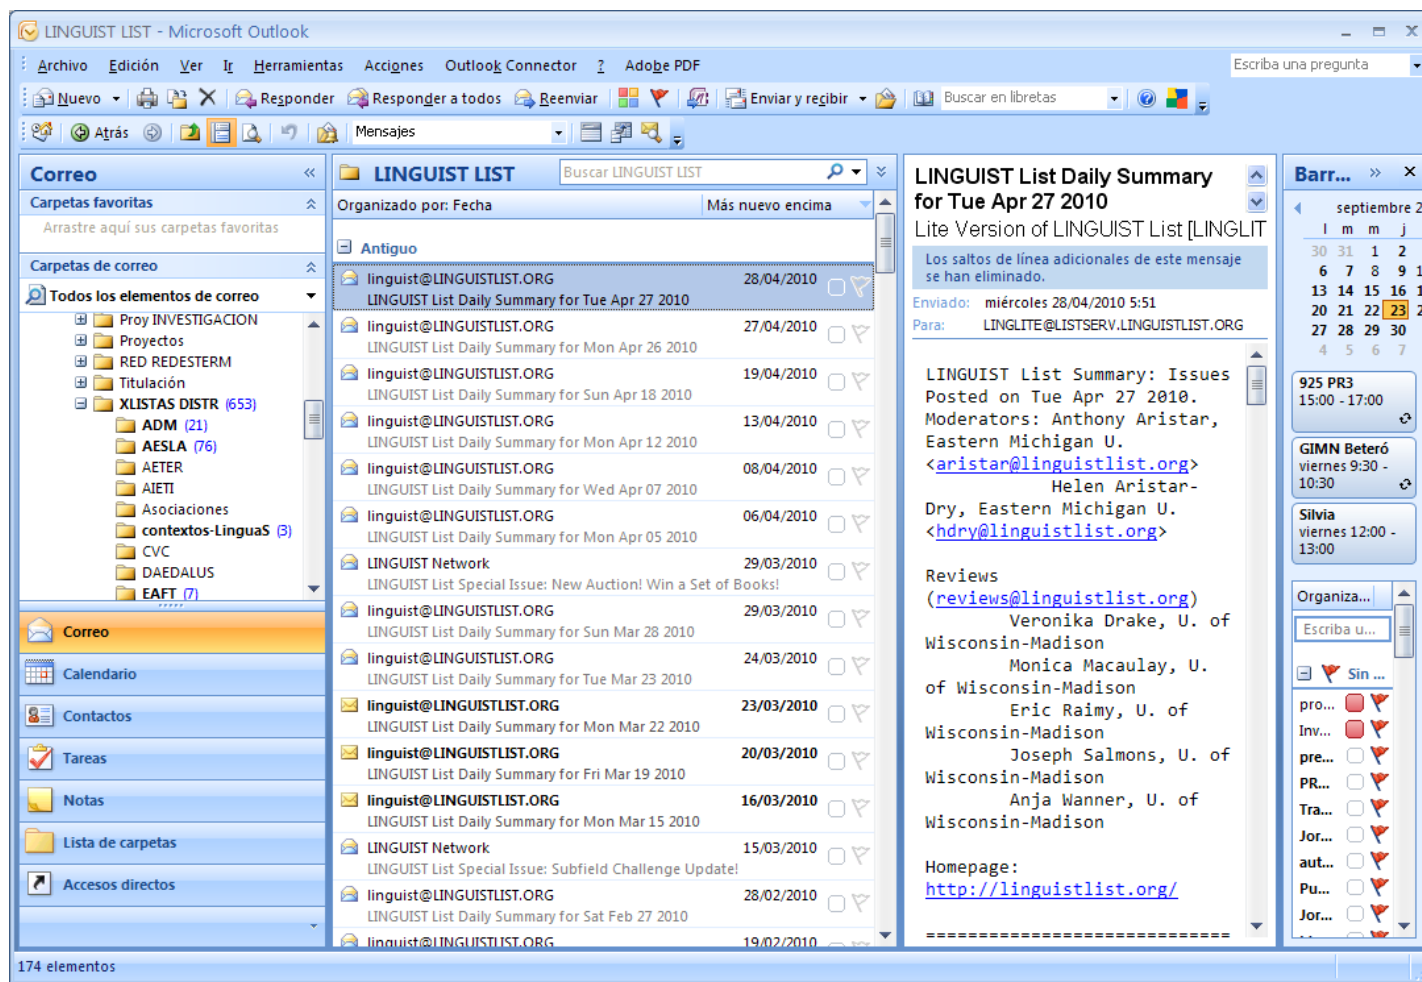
LINGUIST LIST - Microsoft Outlook

Archivo Edición Ver Ir Herramientas Acciones Outlook Connector ? Adobe PDF

Escriba una pregunta

Nuevo Responder Responder a todos Reenviar Enviar y recibir Buscar en libretas

Atrás Mensajes

Correo
Carpetas favoritas
Arrastre aquí sus carpetas favoritas
Carpetas de correo
Todos los elementos de correo
Proy INVESTIGACION
Proyectos
RED REDESTERM
Titulación
XLISTAS DISTR (653)
ADM (21)
AESLA (76)
AETER
AIETI
Asociaciones
contextos-LinguaS (3)
CVC
DAEDALUS
EAFT (7)

Correo
Calendario
Contactos
Tareas
Notas
Lista de carpetas
Accesos directos

LINGUIST LIST
Buscar LINGUIST LIST
Organizado por: Fecha
Más nuevo encima
Antiguo

| | | |
|---|---|---|
| linguist@LINGUISTLIST.ORG | LINGUIST List Daily Summary for Tue Apr 27 2010 | 28/04/2010 |
| linguist@LINGUISTLIST.ORG | LINGUIST List Daily Summary for Mon Apr 26 2010 | 27/04/2010 |
| linguist@LINGUISTLIST.ORG | LINGUIST List Daily Summary for Sun Apr 18 2010 | 19/04/2010 |
| linguist@LINGUISTLIST.ORG | LINGUIST List Daily Summary for Mon Apr 12 2010 | 13/04/2010 |
| linguist@LINGUISTLIST.ORG | LINGUIST List Daily Summary for Wed Apr 07 2010 | 08/04/2010 |
| linguist@LINGUISTLIST.ORG | LINGUIST List Daily Summary for Mon Apr 05 2010 | 06/04/2010 |
| LINGUIST Network | LINGUIST List Special Issue: New Auction! Win a Set of Books! | 29/03/2010 |
| linguist@LINGUISTLIST.ORG | LINGUIST List Daily Summary for Sun Mar 28 2010 | 29/03/2010 |
| linguist@LINGUISTLIST.ORG | LINGUIST List Daily Summary for Tue Mar 23 2010 | 24/03/2010 |
| linguist@LINGUISTLIST.ORG | LINGUIST List Daily Summary for Mon Mar 22 2010 | 23/03/2010 |
| linguist@LINGUISTLIST.ORG | LINGUIST List Daily Summary for Fri Mar 19 2010 | 20/03/2010 |
| linguist@LINGUISTLIST.ORG | LINGUIST List Daily Summary for Mon Mar 15 2010 | 16/03/2010 |
| LINGUIST Network | LINGUIST List Special Issue: Subfield Challenge Update! | 15/03/2010 |
| linguist@LINGUISTLIST.ORG | LINGUIST List Daily Summary for Sat Feb 27 2010 | 28/02/2010 |
| linguist@LINGUISTLIST.ORG | | 19/02/2010 |

LINGUIST List Daily Summary for Tue Apr 27 2010
Lite Version of LINGUIST List [LINGLIT
Los saltos de línea adicionales de este mensaje se han eliminado.
Enviado: miércoles 28/04/2010 5:51
Para: LINGLITE@LISTSERV.LINGUISTLIST.ORG

LINGUIST List Summary: Issues Posted on Tue Apr 27 2010.
Moderators: Anthony Aristar, Eastern Michigan U. <aristar@linguistlist.org>
Helen Aristar-Dry, Eastern Michigan U. <hdry@linguistlist.org>

Reviews (reviews@linguistlist.org)
Veronika Drake, U. of Wisconsin-Madison
Monica Macaulay, U. of Wisconsin-Madison
Eric Raimy, U. of Wisconsin-Madison
Joseph Salmons, U. of Wisconsin-Madison
Anja Wanner, U. of Wisconsin-Madison

Homepage: http://linguistlist.org/

==============================

Barr...
septiembre 2
l m m j
30 31 1 2
6 7 8 9
13 14 15 16
20 21 22 23
27 28 29 30
4 5 6 7
925 PR3
15:00 - 17:00
GIMN Beteró
viernes 9:30 - 10:30
Silvia
viernes 12:00 - 13:00
Organiza...
Escriba u...
Sin ...
pro...
Inv...
pre...
PR...
Tra...
Jor...
aut...
Pu...
Jor...

174 elementos